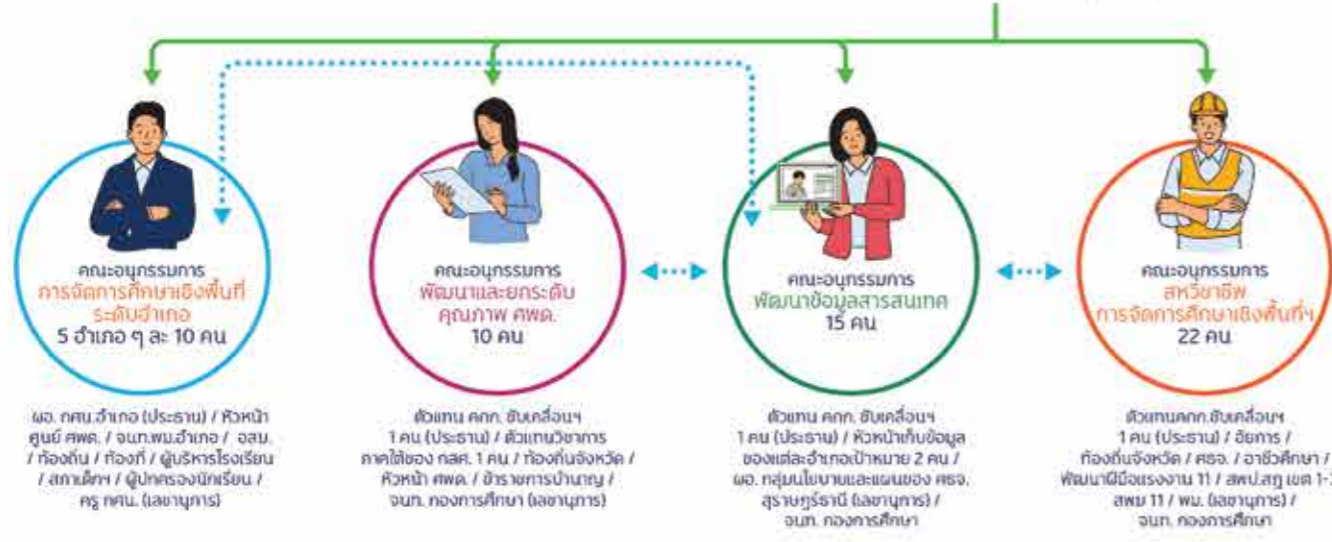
คณะอนุกรรมการ
การจัดการศึกษาเชิงพื้นที่ระดับอำเภอ
5 อำเภอ ๆ ละ 10 คน

ผอ. กศน.อำเภอ (ประธาน) / หัวหน้าศูนย์ ศพด. / จนท.พม.อำเภอ / อสม. / ท้องถิ่น / ท้องที่ / ผู้บริหารโรงเรียน / สภาเด็กฯ / ผู้ปกครองนักเรียน / ครู กศน. (เลขานุการ)

คณะอนุกรรมการ
พัฒนาและยกระดับคุณภาพ ศพด.
10 คน

ตัวแทน คกก. ขับเคลื่อนฯ 1 คน (ประธาน) / ตัวแทนวิชาการภาคใต้ของ กสศ. 1 คน / ท้องถิ่นจังหวัด / หัวหน้า ศพด. / ข้าราชการบำนาญ / จนท. กองการศึกษา (เลขานุการ)

คณะอนุกรรมการ
พัฒนาข้อมูลสารสนเทศ
15 คน

ตัวแทน คกก. ขับเคลื่อนฯ 1 คน (ประธาน) / หัวหน้าเก็บข้อมูลของแต่ละอำเภอเป้าหมาย 2 คน / ผอ. กลุ่มนโยบายและแผนของ ศธจ. สุราษฎร์ธานี (เลขานุการ) / จนท. กองการศึกษา

คณะอนุกรรมการ
สหวิชาชีพ
การจัดการศึกษาเชิงพื้นที่ฯ
22 คน

ตัวแทนคกก.ขับเคลื่อนฯ 1 คน (ประธาน) / อัยการ / ท้องถิ่นจังหวัด / ศธจ. / อาชีวศึกษา / พัฒนาฝีมือแรงงาน 11 / สพป.สฎ เขต 1-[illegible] สพม 11 / พม. (เลขานุการ) / จนท. กองการศึกษา